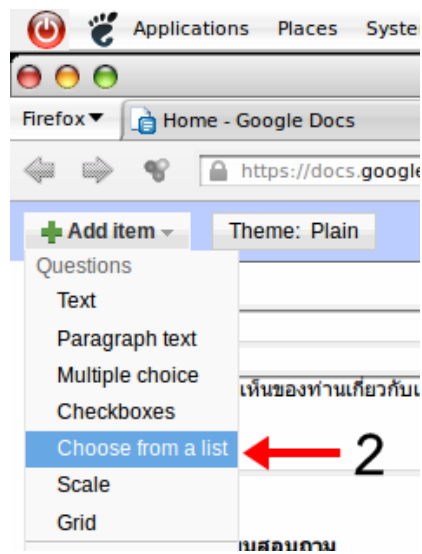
Applications Places Syste

Firefox ▾ Home - Google Docs

https://docs.google

Add item ▾ Theme: Plain

Questions

Text

Paragraph text

Multiple choice

Checkboxes

Choose from a list

Scale

Grid

เห็นของท่านเกี่ยวกับเ

2

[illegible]